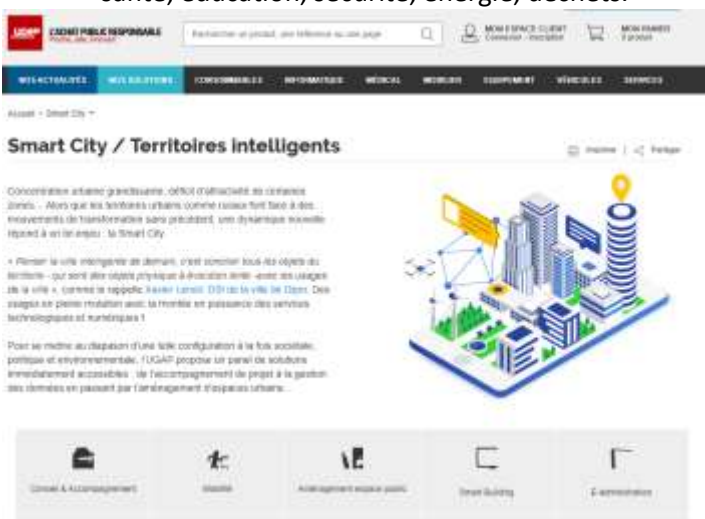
santé, éducation, sécurité, énergie, déchets.

UGAP ACHAT PUBLIC RESPONSABLE

Rechercher un produit, une référence ou une page

MON ESPACE CLIENT Connexion · Inscription

MON PANIER 0 produit

NOS ACTUALITÉS | NOS SOLUTIONS | CONSOMMABLES | INFORMATIQUE | MÉDICAL | MOBILIER | ÉQUIPEMENT | VÉHICULES | SERVICES

Accueil > Smart City

Smart City / Territoires intelligents

Imprimer | Partager

Concentration urbaine grandissante, déficit d'attractivité de certaines zones… Alors que les territoires urbains comme ruraux font face à des mouvements de transformation sans précédent, une dynamique nouvelle répond à ces enjeux : la Smart City.

« Penser la ville intelligente de demain, c'est connecter tous les objets du territoire - qui sont des objets physiques à évolution lente - avec des usages de la ville », comme le rappelle Xavier Lenoir, DSI de la ville de Dijon. Des usages en pleine mutation avec la montée en puissance des services technologiques et numériques !

Pour se mettre au diapason d'une telle configuration à la fois sociétale, politique et environnementale, l'UGAP propose un panel de solutions immédiatement accessibles : de l'accompagnement de projet à la gestion des données en passant par l'aménagement d'espaces urbains…

Conseil & Accompagnement | Mobilité | Aménagement espace public | Smart Building | E-administration